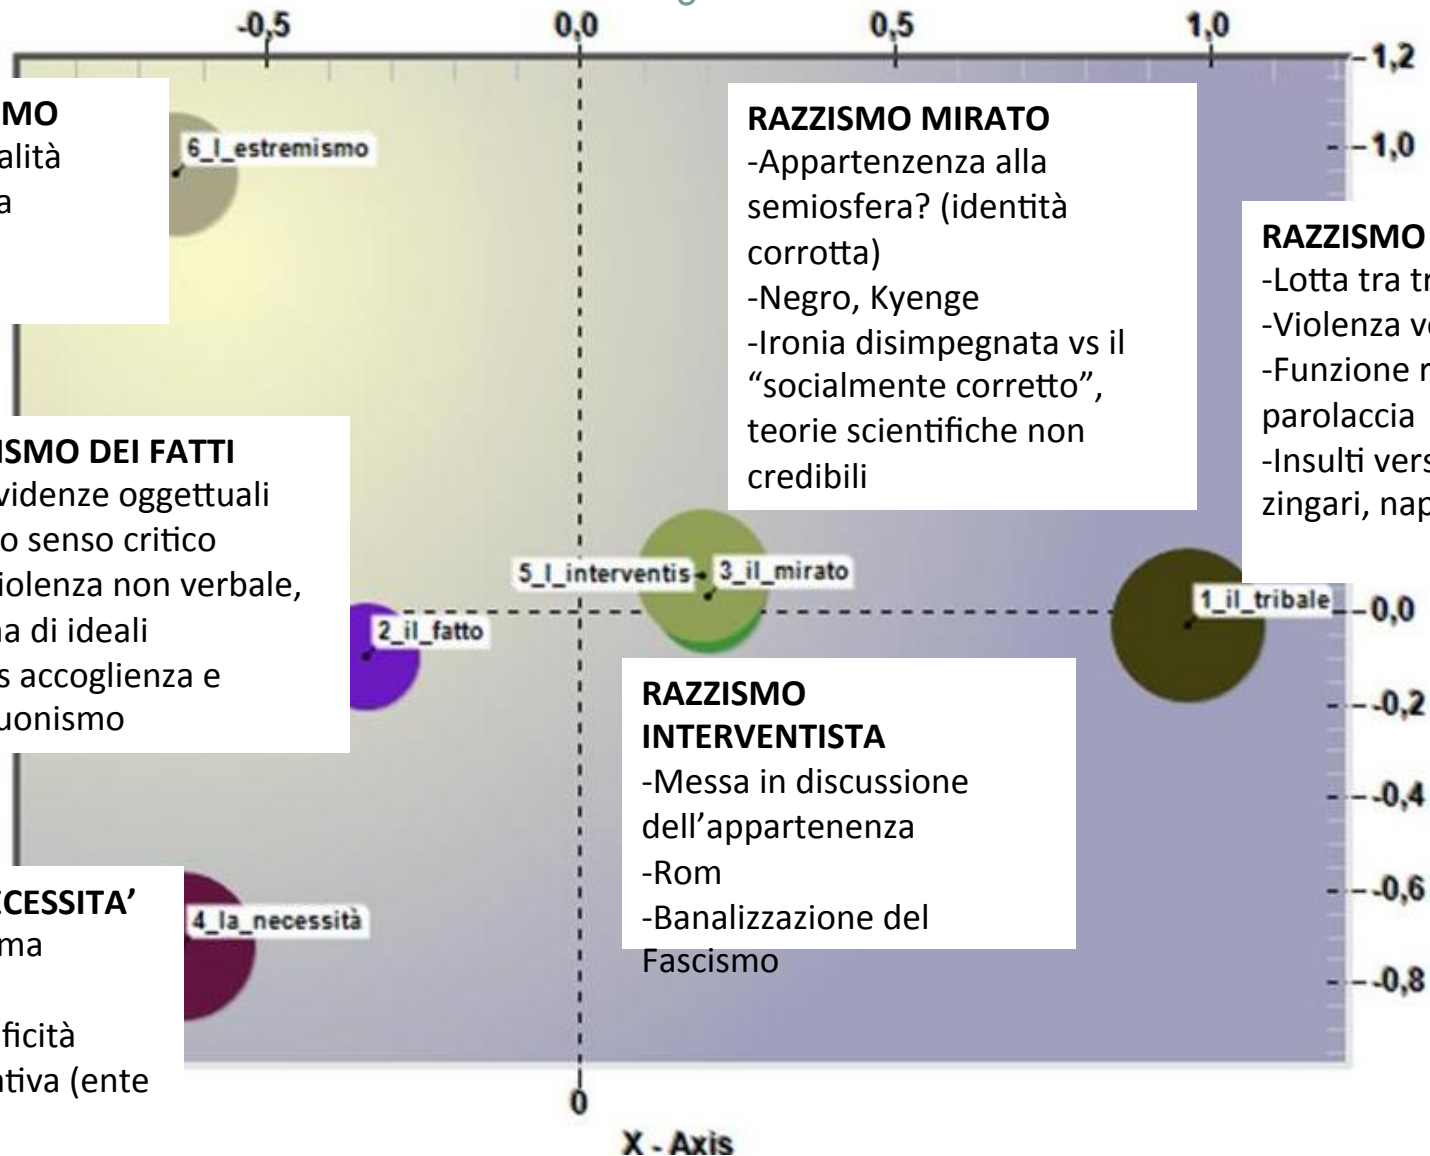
-0,5
0,0
0,5
1,0
1,2
1,0
0,0
-0,2
-0,4
-0,6
-0,8

MO
alità
a

6_l_estremismo

RAZZISMO MIRATO
-Appartenenza alla semiosfera? (identità corrotta)
-Negro, Kyenge
-Ironia disimpegnata vs il "socialmente corretto", teorie scientifiche non credibili

RAZZISMO
-Lotta tra tr
-Violenza ve
-Funzione r
parolaccia
-Insulti vers
zingari, nap

ISMO DEI FATTI
videnze oggettuali
o senso critico
iolenza non verbale,
na di ideali
s accoglienza e
uonismo

5_l_interventis
3_il_mirato
1_il_tribale
2_il_fatto

RAZZISMO INTERVENTISTA
-Messa in discussione dell'appartenenza
-Rom
-Banalizzazione del Fascismo

CESSITA'
ma

ficità
tiva (ente

4_la_necessità

0

X - Axis